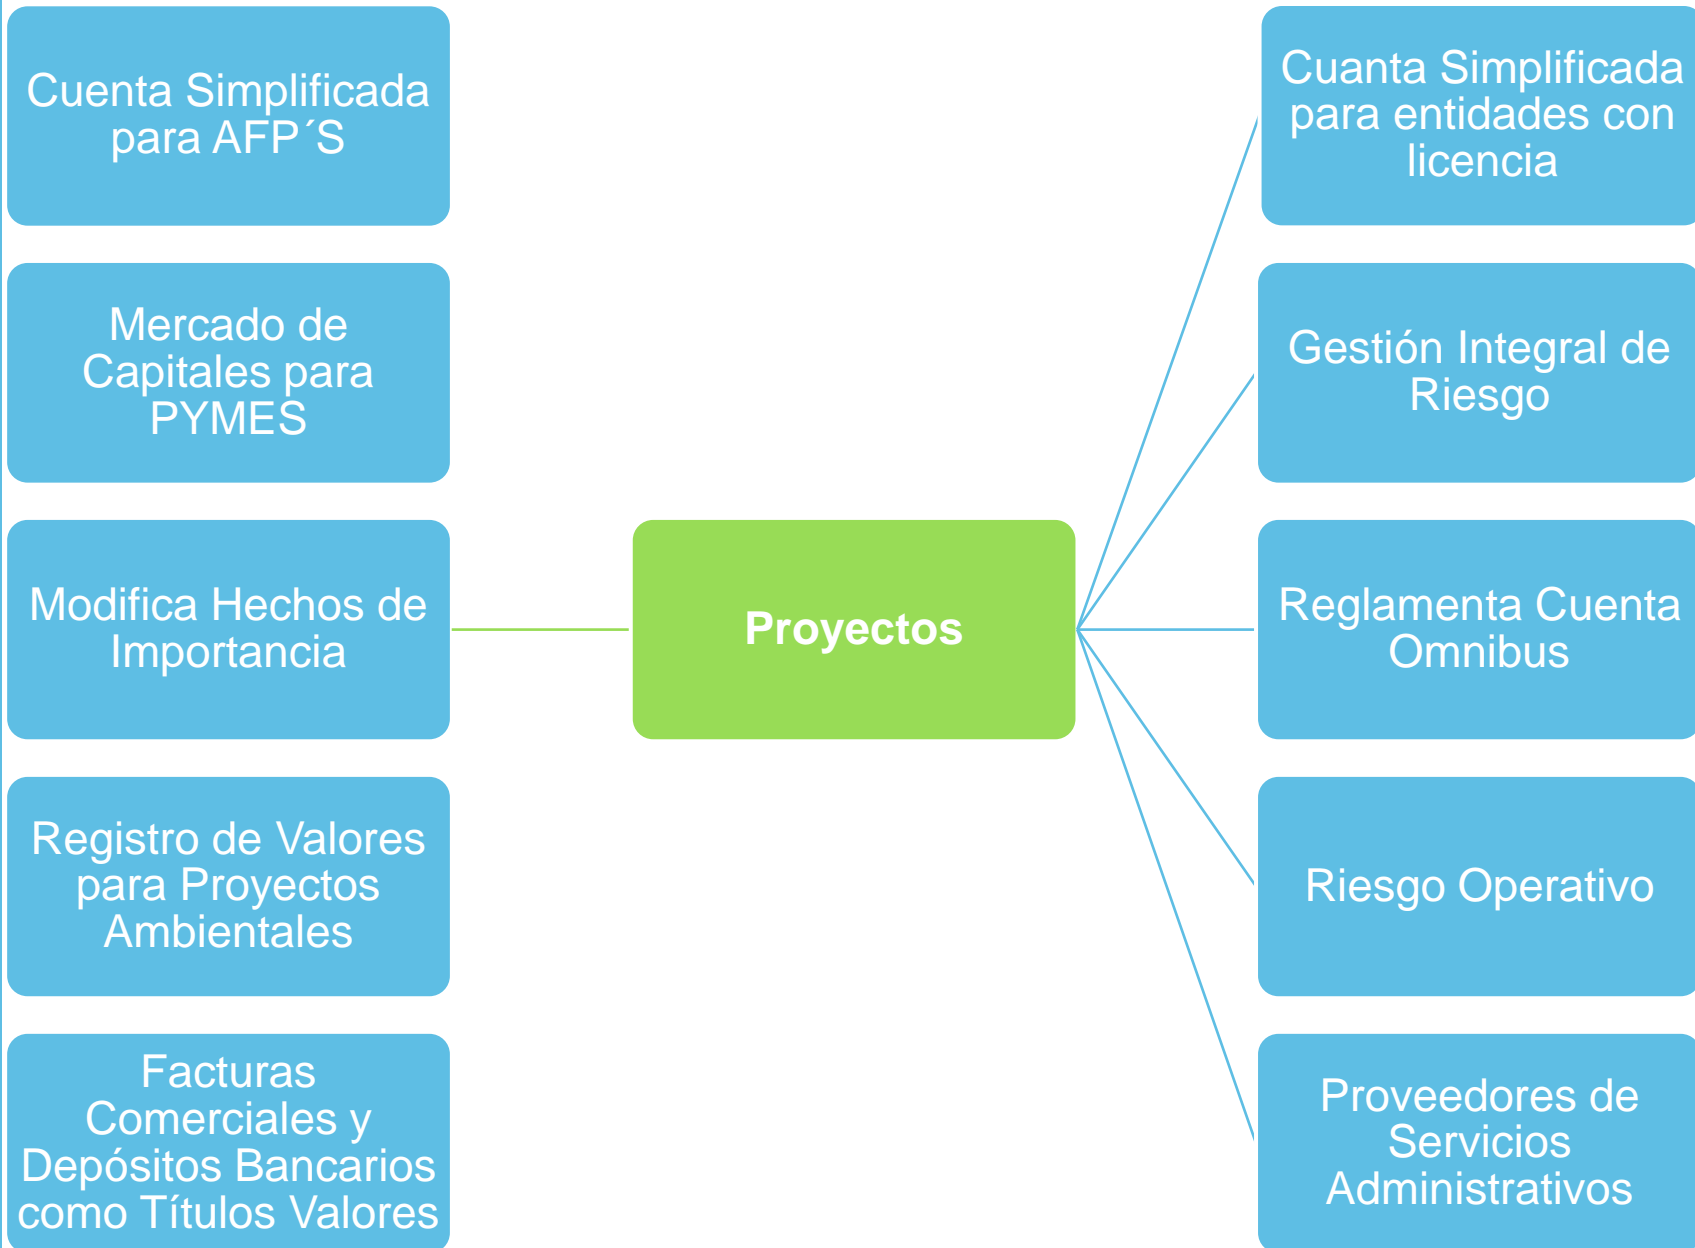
Cuenta Simplificada para AFP´S

Mercado de Capitales para PYMES

Modifica Hechos de Importancia

Registro de Valores para Proyectos Ambientales

Facturas Comerciales y Depósitos Bancarios como Títulos Valores

Proyectos

Cuenta Simplificada para entidades con licencia

Gestión Integral de Riesgo

Reglamenta Cuenta Omnibus

Riesgo Operativo

Proveedores de Servicios Administrativos